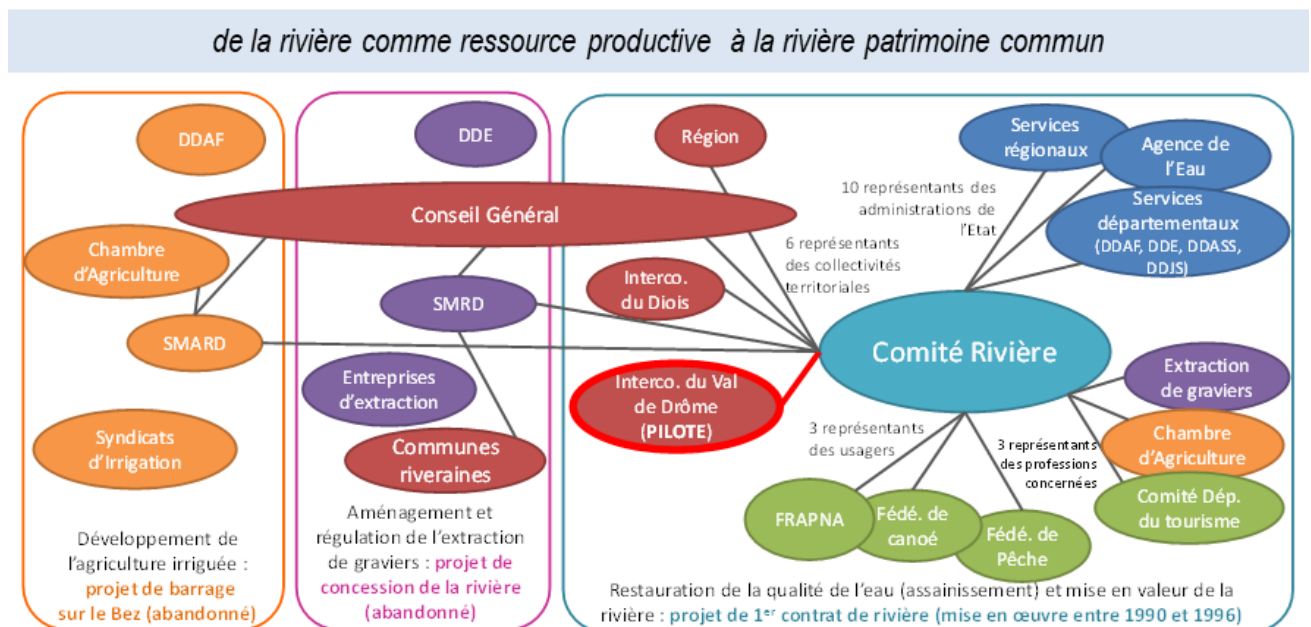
de la rivière comme ressource productive à la rivière patrimoine commun

DDAF

Chambre d'Agriculture

SMARD

Syndicats d'Irrigation

Développement de l'agriculture irriguée : projet de barrage sur le Bez (abandonné)

DDE

Conseil Général

SMRD

Entreprises d'extraction

Communes riveraines

Aménagement et régulation de l'extraction de graviers : projet de concession de la rivière (abandonné)

Région

Interco. du Diois

Interco. du Val de Drôme (PILOTE)

6 représentants des collectivités territoriales

10 représentants des administrations de l'Etat

Services régionaux

Agence de l'Eau

Services départementaux (DDAF, DDE, DDASS, DDJS)

Comité Rivière

Extraction de graviers

Chambre d'Agriculture

Comité Dép. du tourisme

3 représentants des professions concernées

3 représentants des usagers

FRAPNA

Fédé. de canoé

Fédé. de Pêche

Restauration de la qualité de l'eau (assainissement) et mise en valeur de la rivière : projet de 1$^{er}$ contrat de rivière (mise en œuvre entre 1990 et 1996)